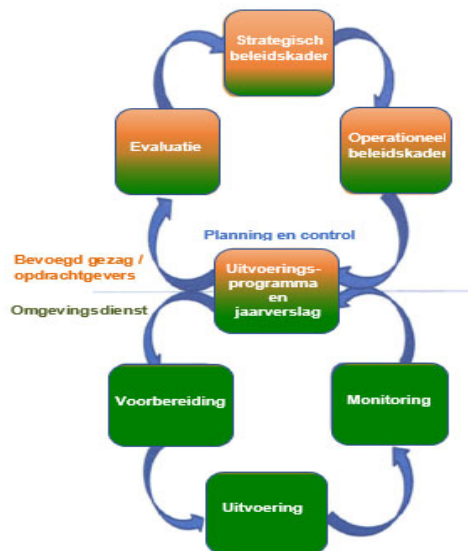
Strategisch beleidskader

Operationeel beleidskader

Evaluatie

Planning en control

Bevoegd gezag / opdrachtgevers

Omgevingsdienst

Uitvoerings-programma en jaarverslag

Voorbereiding

Monitoring

Uitvoering